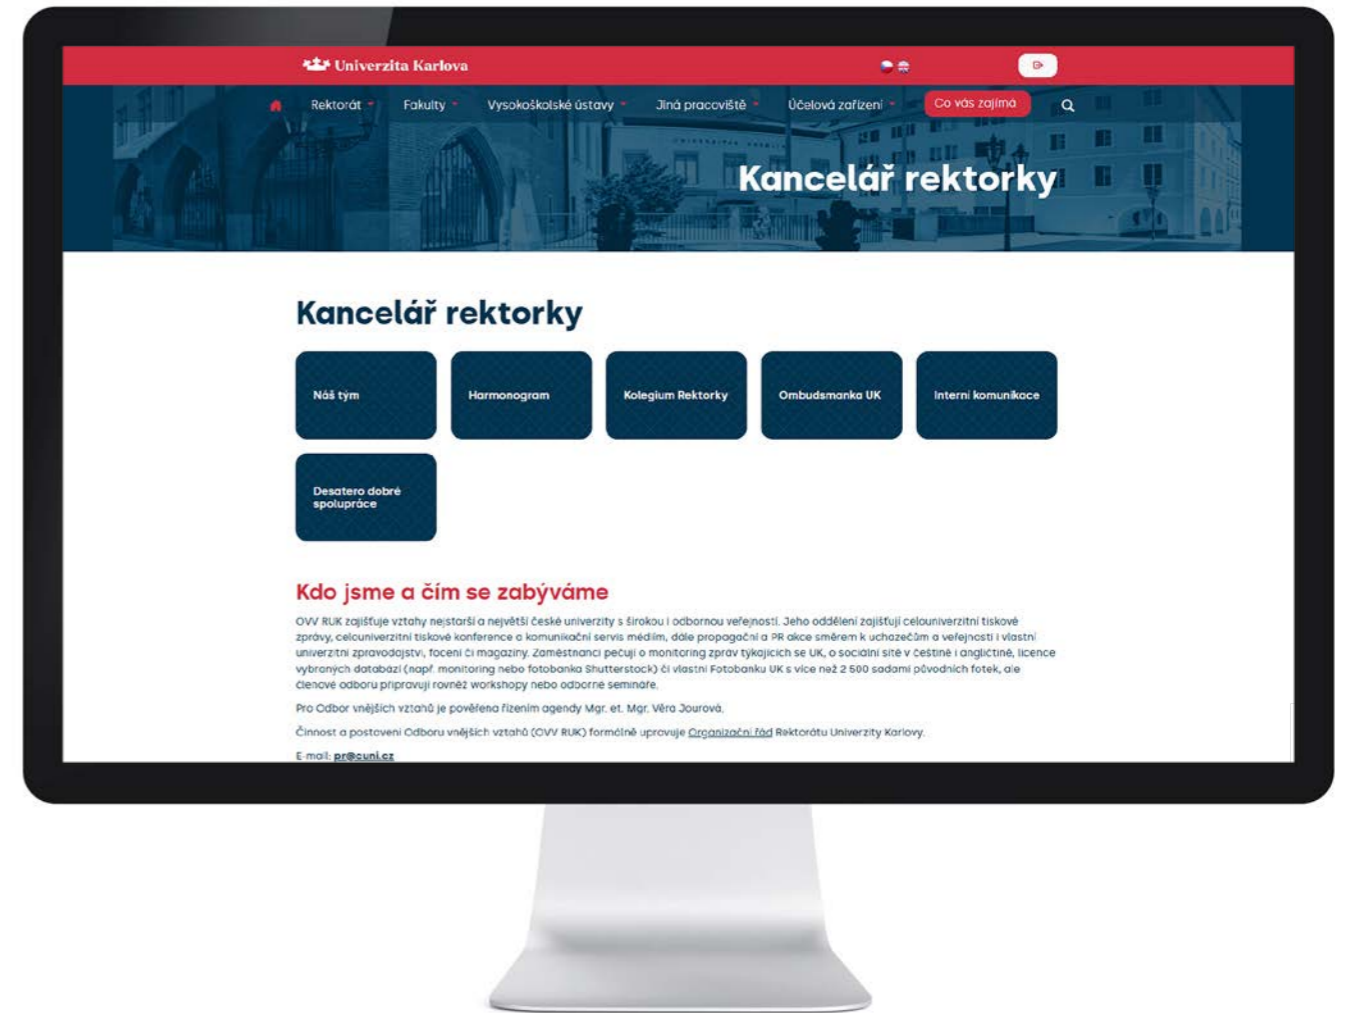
Univerzita Karlova

Rektorát Fakulty Vysokoškolské ústavy Jiná pracoviště Účelová zařízení Co vás zajímá

Kancelář rektorky

Kancelář rektorky

Náš tým

Harmonogram

Kolegium Rektorky

Ombudsmanka UK

Interní komunikace

Desatero dobré spolupráce

Kdo jsme a čím se zabýváme

OVV RUK zajišťuje vztahy nejstarší a největší české univerzity s širokou i odbornou veřejností. Jeho oddělení zajišťují celouniverzitní tiskové zprávy, celouniverzitní tiskové konference a komunikační servis médiím, dále propagační a PR akce směrem k uchazečům a veřejnosti i vlastní univerzitní zpravodajství, focení či magazíny. Zaměstnanci pečují o monitoring zpráv týkajících se UK, o sociální sítě v češtině i angličtině, licence vybraných databází (např. monitoring nebo fotobanka Shutterstock) či vlastní Fotobanku UK s více než 2 500 sadami původních fotek, ale členové odboru připravují rovněž workshopy nebo odborné semináře.

Pro Odbor vnějších vztahů je pověřena řízením agendy Mgr. et. Mgr. Věra Jourová.

Činnost a postavení Odboru vnějších vztahů (OVV RUK) formálně upravuje Organizační řád Rektorátu Univerzity Karlovy.

E-mail: pr@cuni.cz